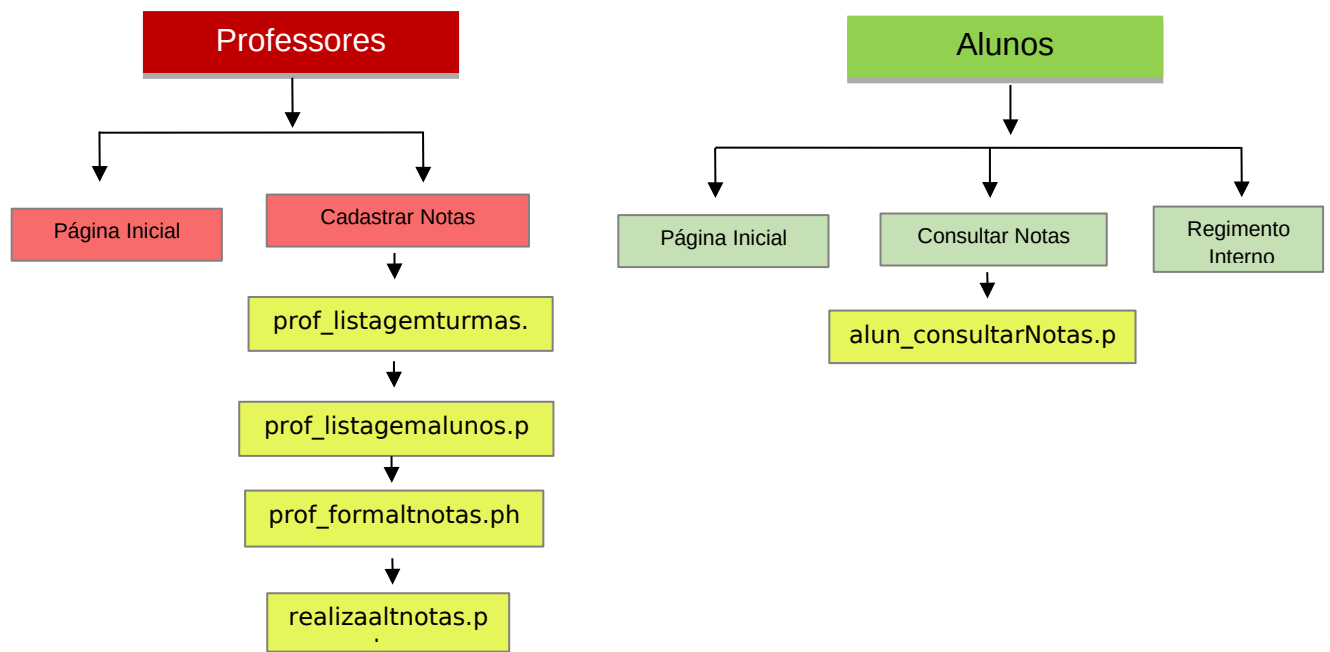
Professores

Página Inicial

Cadastrar Notas

prof_listagemturmas.

prof_listagemalunos.p

prof_formaltnotas.ph

realizaaltnotas.p

Alunos

Página Inicial

Consultar Notas

Regimento Interno

alun_consultarNotas.p